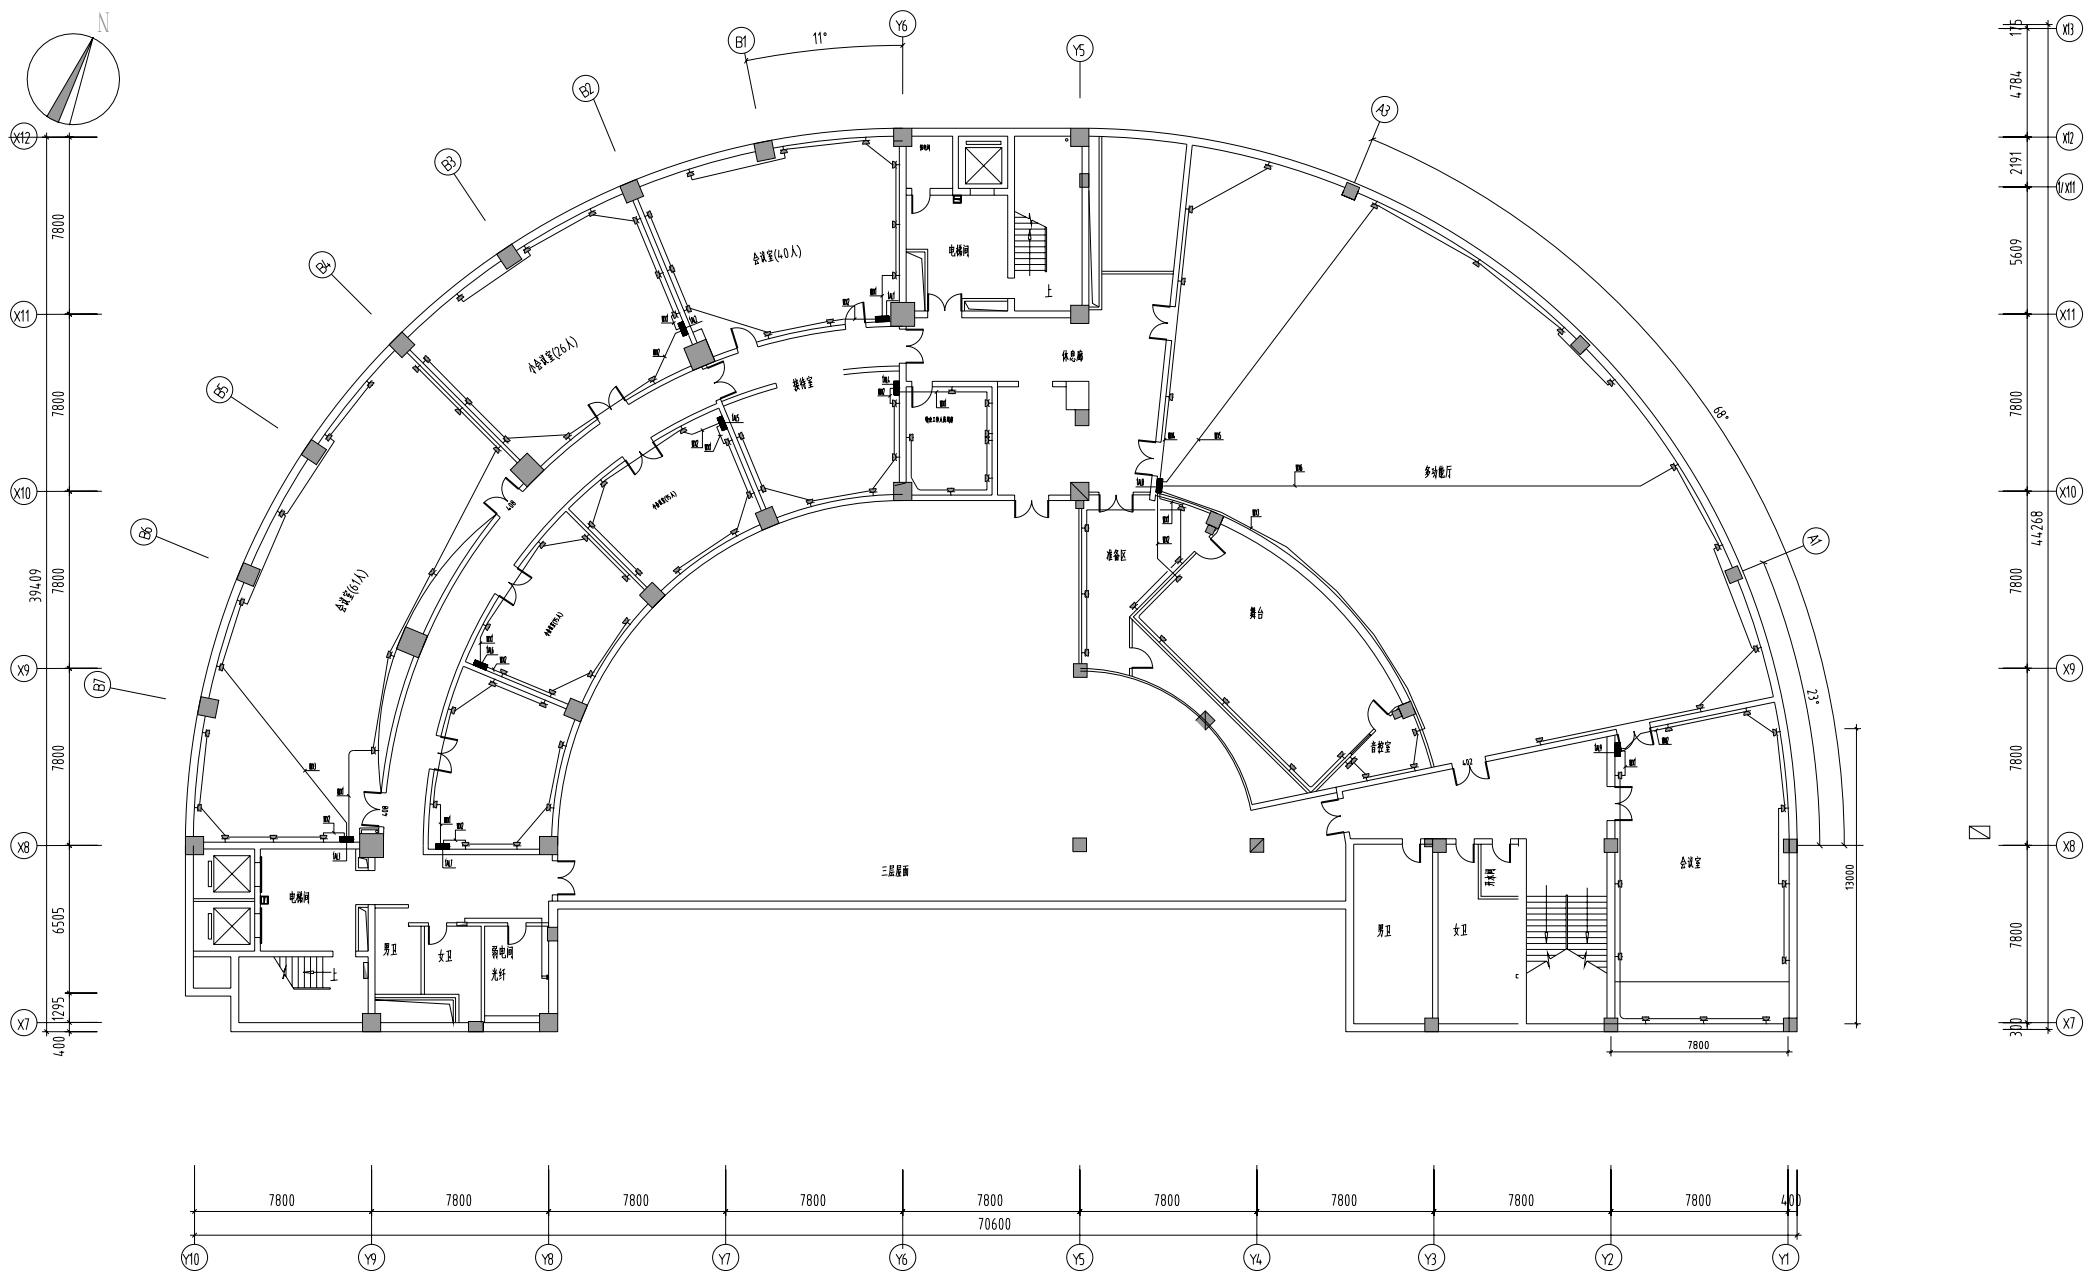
N

B1
11°
Y6
Y5
B2
B3
B4
B5
B6
B7
A3
A1
68°
23°

会议室(40人)
电梯间
上
小会议室(26人)
接待室
休息廊
多功能厅
会议室(61人)
准备区
舞台
音控室
三层屋面
会议室
电梯间
男卫
女卫
弱电间
光纤
上
男卫
女卫

X12
X11
X10
X9
X8
X7
7800
7800
7800
7800
6505
1295
400
39409

X13
X12
1/X11
X11
X10
X9
X8
X7
175
4784
2191
5609
7800
7800
7800
7800
300
44268
13000
7800

7800
7800
7800
7800
7800
7800
7800
7800
7800
400
70600
Y10
Y9
Y8
Y7
Y6
Y5
Y4
Y3
Y2
Y1